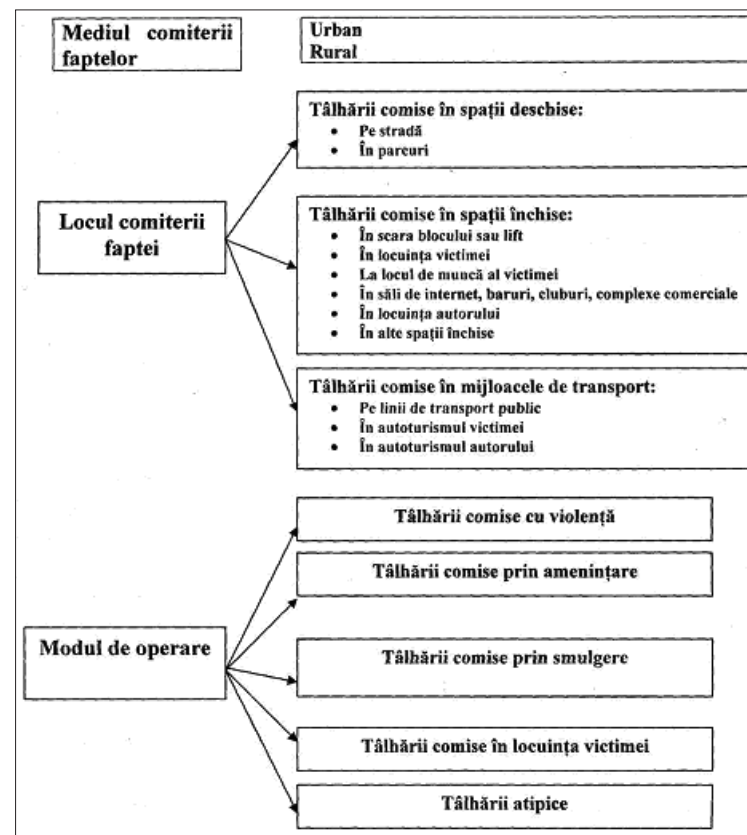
Mediul comiterii faptelor

Urban
Rural

Locul comiterii faptei

Tâlhării comise în spații deschise:
- Pe stradă
- În parcuri

Tâlhării comise în spații închise:
- În scara blocului sau lift
- În locuința victimei
- La locul de muncă al victimei
- În săli de internet, baruri, cluburi, complexe comerciale
- În locuința autorului
- În alte spații închise

Tâlhării comise în mijloacele de transport:
- Pe linii de transport public
- În autoturismul victimei
- În autoturismul autorului

Modul de operare

Tâlhării comise cu violență

Tâlhării comise prin amenințare

Tâlhării comise prin smulgere

Tâlhării comise în locuința victimei

Tâlhării atipice